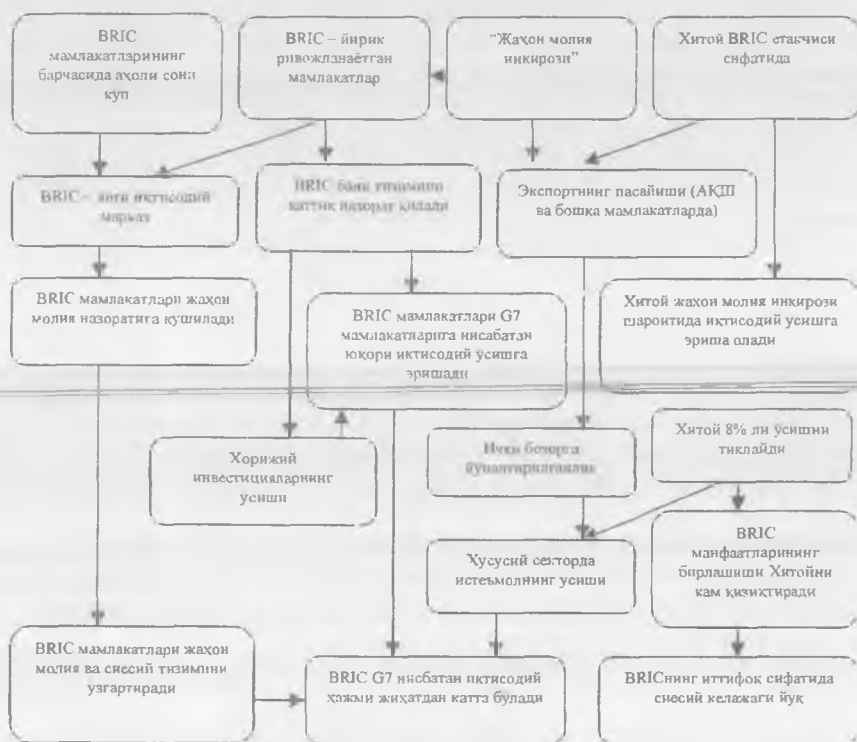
BRIC мамлакатларининг барчасида аҳоли сони куп

BRIC – йирик ривожланаётган мамлакатлар

"Жаҳон молия инкирози"

Хитой BRIC етакчиси сифатида

BRIC – янги иктисодий марказ

BRIC банк тизимини каттик назорат килади

Экспортнинг пасайиши (АКШ ва бошка мамлакатларда)

BRIC мамлакатлари жаҳон молия назоратига кушилади

BRIC мамлакатлари G7 мамлакатларига нисбатан юкори иктисодий ўсишга эришади

Хитой жаҳон молия инкирози шароитида иктисодий усишга эриша олади

Хорижий инвестицияларнинг усиши

Ички бозорга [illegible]

Хитой 8% ли усишни тиклайди

Хусусий секторда истеъмолнинг усиши

BRIC манфаатларининг бирлашиши Хитойни кам кизиктиради

BRIC мамлакатлари жаҳон молия ва сиесий тизимини узгартиради

BRIC G7 нисбатан иктисодий ҳажми жиҳатдан катта булади

BRICнинг иттифок сифатида сиесий келажаги йук